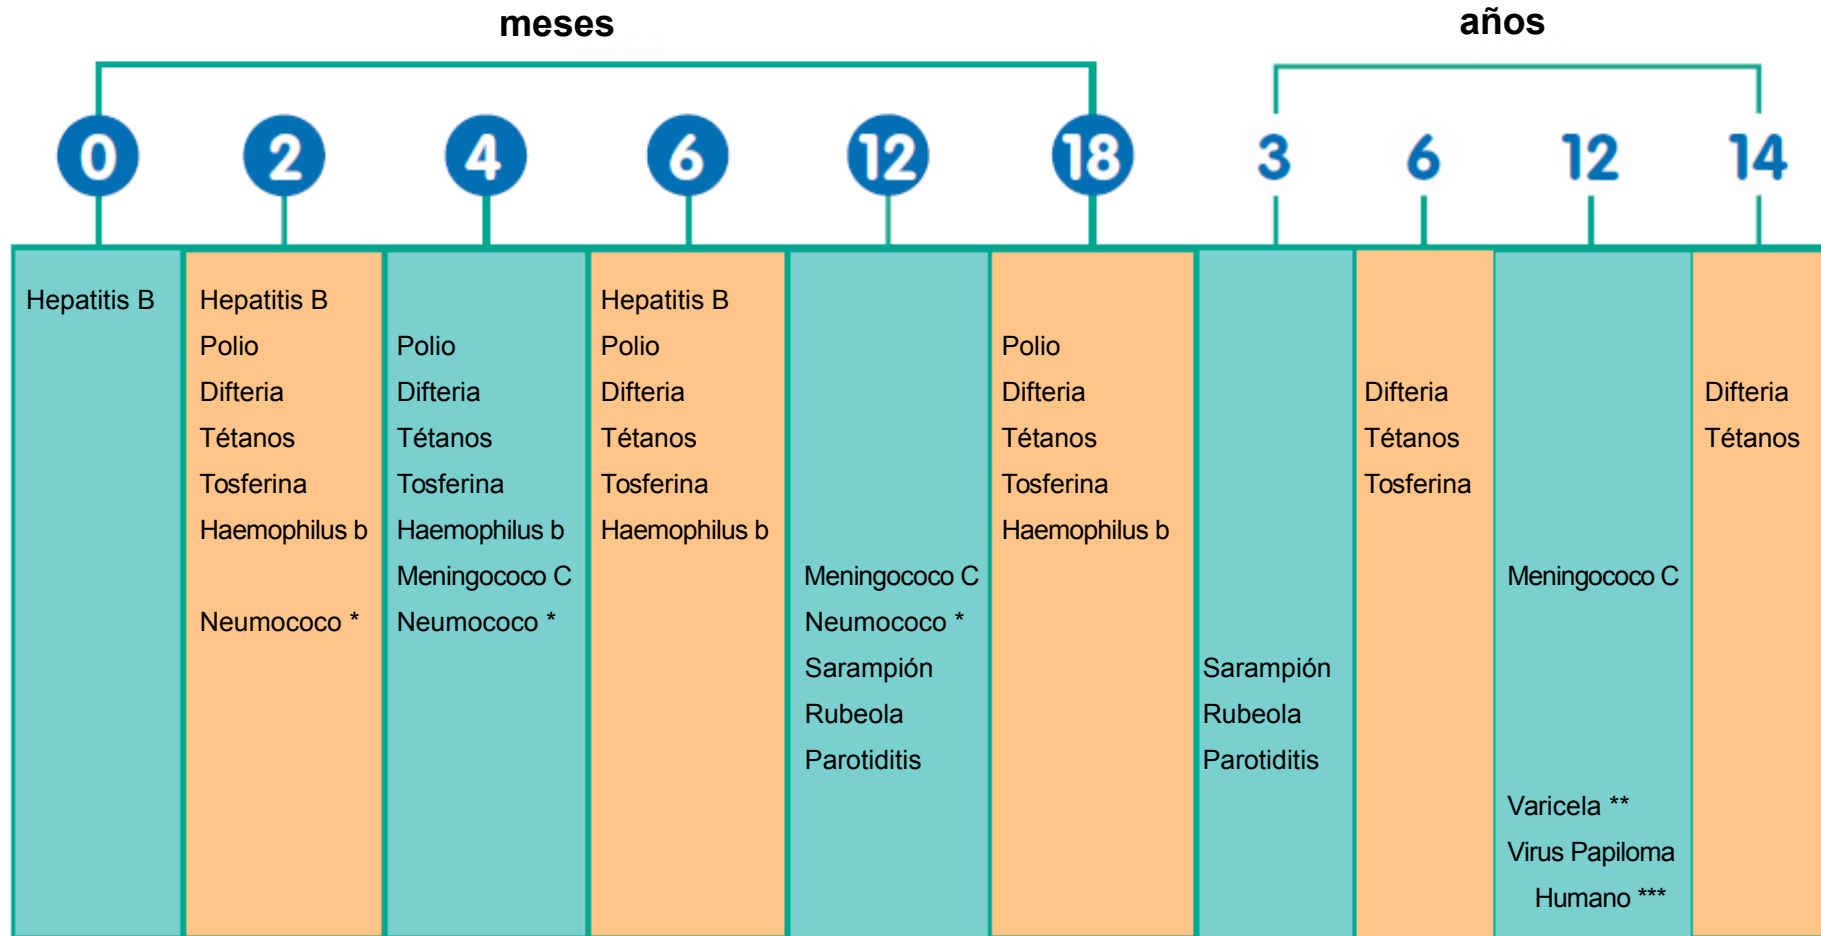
meses

años

| 0 | 2 | 4 | 6 | 12 | 18 | 3 | 6 | 12 | 14 |
|---|---|---|---|---|---|---|---|---|---|
| Hepatitis B | Hepatitis B | | Hepatitis B | | | | | | |
| | Polio | Polio | Polio | | Polio | | | | |
| | Difteria | Difteria | Difteria | | Difteria | | Difteria | | Difteria |
| | Tétanos | Tétanos | Tétanos | | Tétanos | | Tétanos | | Tétanos |
| | Tosferina | Tosferina | Tosferina | | Tosferina | | Tosferina | | |
| | Haemophilus b | Haemophilus b | Haemophilus b | | Haemophilus b | | | | |
| | | Meningococo C | | Meningococo C | | | | Meningococo C | |
| | Neumococo * | Neumococo * | | Neumococo * | | | | | |
| | | | | Sarampión | | Sarampión | | | |
| | | | | Rubeola | | Rubeola | | | |
| | | | | Parotiditis | | Parotiditis | | | |
| | | | | | | | | Varicela ** | |
| | | | | | | | | Virus Papiloma Humano *** | |